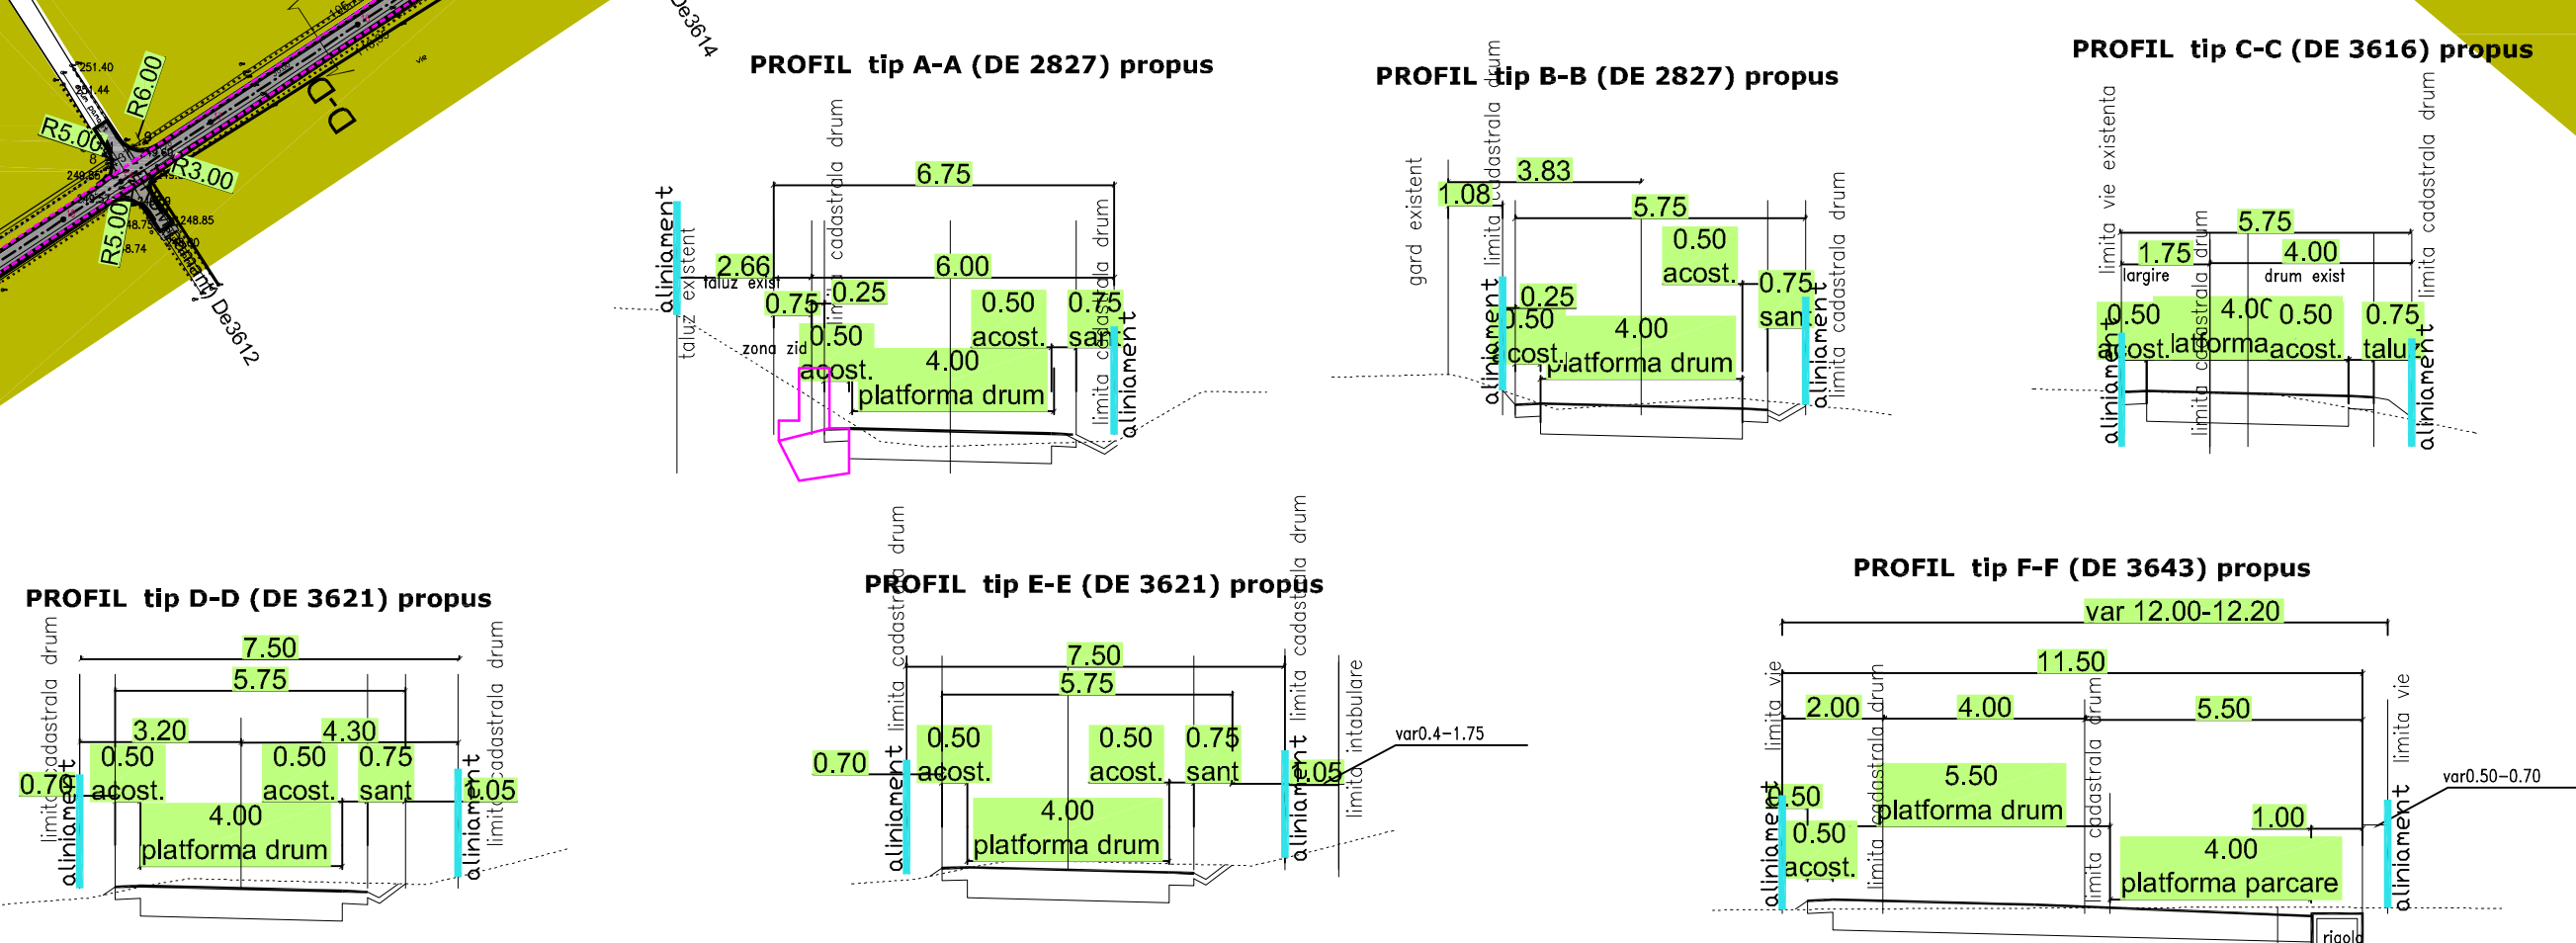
251.40
251.44
R6.00
R5.00
R3.00
R5.00
249.85
248.85
248.74
D-D
De3614
De3612

PROFIL tip A-A (DE 2827) propus
aliniament
taluz existent
limita cadastrala drum
6.75
2.66
taluz exist
6.00
0.75
0.25
0.50
0.75
zona zid
0.50
acost.
acost.
sant
4.00
platforma drum
limita cadastrala drum
aliniament

PROFIL tip B-B (DE 2827) propus
gard existent
limita cadastrala drum
1.08
3.83
5.75
0.50
acost.
0.75
sant
aliniament
0.25
0.50
acost.
4.00
platforma drum
aliniament
limita cadastrala drum

PROFIL tip C-C (DE 3616) propus
limita vie existenta
limita cadastrala drum
5.75
1.75
largire
limita cadastrala drum
4.00
drum exist
0.50
acost.
4.00
platforma
0.50
acost.
0.75
taluz
aliniament
aliniament

PROFIL tip D-D (DE 3621) propus
limita cadastrala drum
7.50
5.75
3.20
4.30
0.50
acost.
0.50
acost.
0.75
sant
0.70
aliniament
4.00
platforma drum
0.05
aliniament
limita cadastrala drum

PROFIL tip E-E (DE 3621) propus
limita cadastrala drum
7.50
5.75
0.70
0.50
acost.
0.50
acost.
0.75
sant
aliniament
4.00
platforma drum
limita cadastrala drum
aliniament
0.05
limita intabulare
var0.4−1.75

PROFIL tip F-F (DE 3643) propus
var 12.00-12.20
11.50
limita vie
2.00
limita cadastrala drum
4.00
limita cadastrala drum
5.50
limita vie
0.50
aliniament
0.50
acost.
5.50
platforma drum
1.00
4.00
platforma parcare
aliniament
var0.50−0.70
rigola